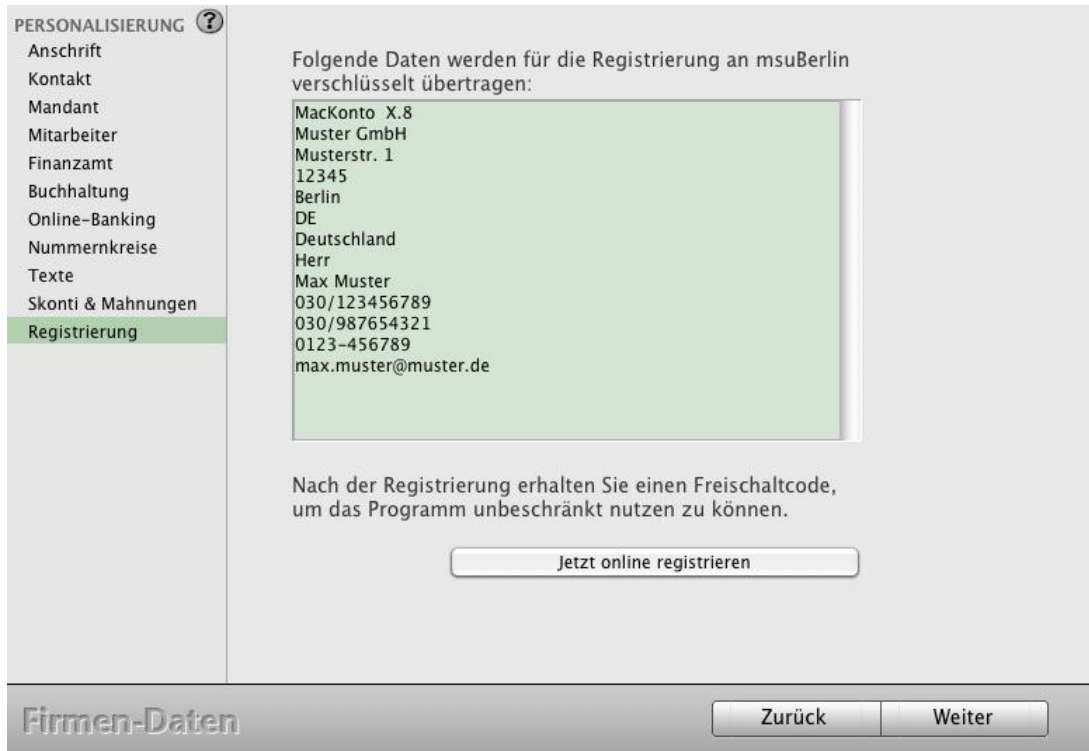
PERSONALISIERUNG ?
Anschrift
Kontakt
Mandant
Mitarbeiter
Finanzamt
Buchhaltung
Online-Banking
Nummernkreise
Texte
Skonti & Mahnungen
Registrierung

Folgende Daten werden für die Registrierung an msuBerlin verschlüsselt übertragen:

MacKonto X.8
Muster GmbH
Musterstr. 1
12345
Berlin
DE
Deutschland
Herr
Max Muster
030/123456789
030/987654321
0123-456789
max.muster@muster.de

Nach der Registrierung erhalten Sie einen Freischaltcode, um das Programm unbeschränkt nutzen zu können.

Jetzt online registrieren

Firmen-Daten

Zurück
Weiter